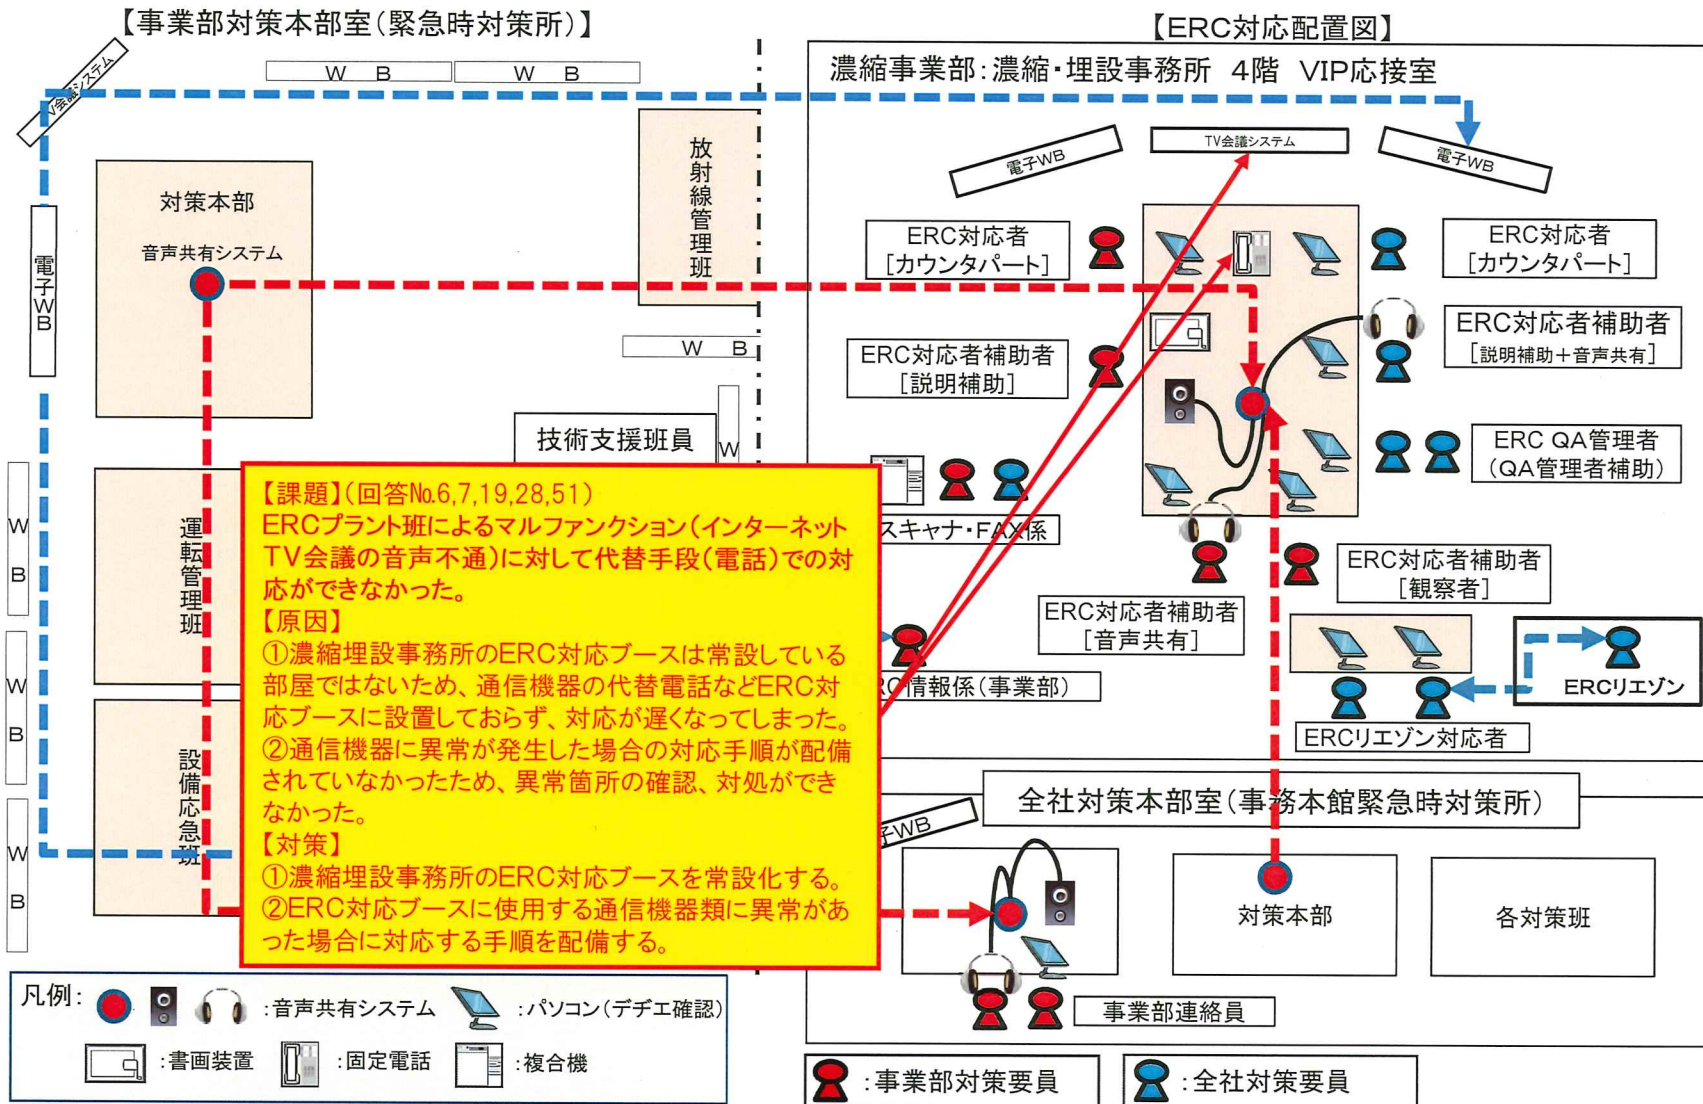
【事業部対策本部室(緊急時対策所)】

TV会議システム

W B　W B

電子WB

対策本部

音声共有システム

放射線管理班

W B

技術支援班員

W

W B

運転管理班

W B

設備応急班

W B

【ERC対応配置図】

濃縮事業部:濃縮・埋設事務所 4階 VIP応接室

電子WB

TV会議システム

電子WB

ERC対応者
[カウンタパート]

ERC対応者
[カウンタパート]

ERC対応者補助者
[説明補助]

ERC対応者補助者
[説明補助+音声共有]

ERC QA管理者
(QA管理者補助)

スキャナ・FAX係

ERC対応者補助者
[観察者]

ERC対応者補助者
[音声共有]

RC情報係(事業部)

ERCリエゾン

ERCリエゾン対応者

【課題】(回答No.6,7,19,28,51)
ERCプラント班によるマルファンクション(インターネットTV会議の音声不通)に対して代替手段(電話)での対応ができなかった。
【原因】
①濃縮埋設事務所のERC対応ブースは常設している部屋ではないため、通信機器の代替電話などERC対応ブースに設置しておらず、対応が遅くなってしまった。
②通信機器に異常が発生した場合の対応手順が配備されていなかったため、異常箇所の確認、対処ができなかった。
【対策】
①濃縮埋設事務所のERC対応ブースを常設化する。
②ERC対応ブースに使用する通信機器類に異常があった場合に対応する手順を配備する。

全社対策本部室(事務本館緊急時対策所)

子WB

対策本部

各対策班

事業部連絡員

凡例: :音声共有システム :パソコン(デヂエ確認)
:書画装置 :固定電話 :複合機

:事業部対策要員

:全社対策要員